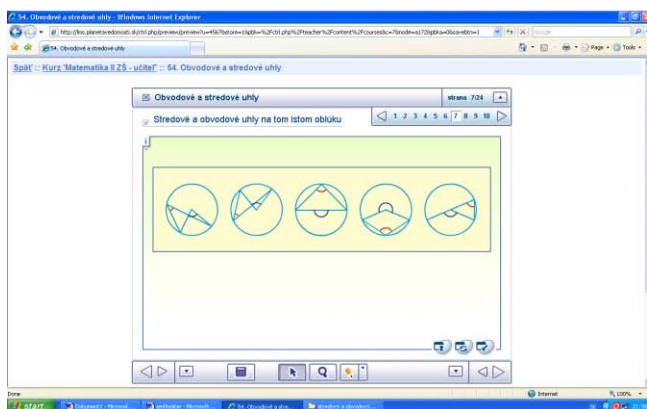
54. Obvodové a stredové uhly - Windows Internet Explorer

http://lms.planetavedomosti.sk/ctrl.php/preview/preview?u=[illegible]

Google

54. Obvodové a stredové uhly

Page • Tools •

Späť :: Kurz 'Matematika 8 ZŠ - učiteľ' :: 54. Obvodové a stredové uhly

Obvodové a stredové uhly

strana 7/24

Stredové a obvodové uhly na tom istom oblúku

1 2 3 4 5 6 7 8 9 10

Done

Internet

100%

start

Dokument1 - Microsof...

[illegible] - Microsoft...

54. Obvodové a stre...

stredové a obvodové...